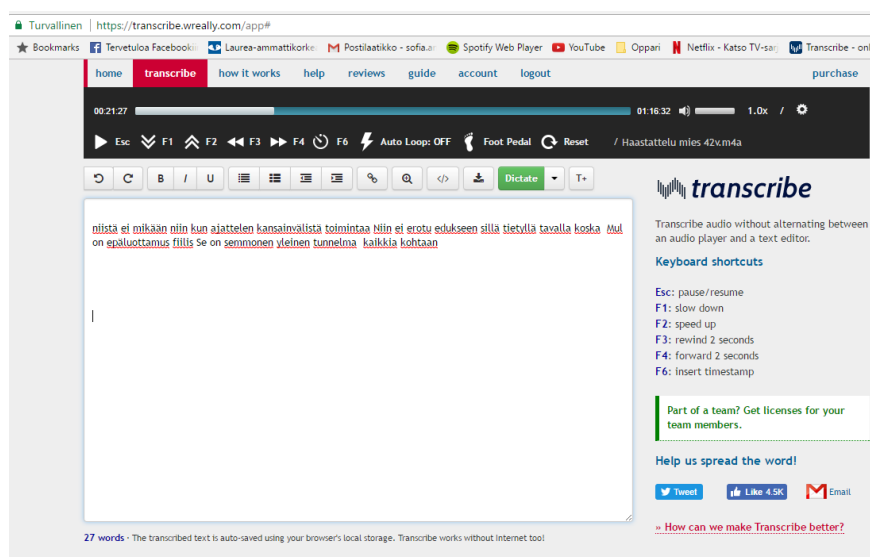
Turvallinen | https://transcribe.wreally.com/app#

Bookmarks  Tervetuloa Facebook  Laurea-ammattikork  Postilaatikko - sofia.a  Spotify Web Player  YouTube  Oppari  Netflix - Katso TV-sa  Transcribe - onl

home  transcribe  how it works  help  reviews  guide  account  logout  purchase

00:21:27  01:16:32  1.0x  /

Esc  F1  F2  F3  F4  F6  Auto Loop: OFF  Foot Pedal  Reset  / Haastattelu mies 42v.m4a

B  I  U  Dictate  T+

niistä ei mikään niin kun ajattelen kansainvälistä toimintaa Niin ei erotu edukseen sillä tietyllä tavalla koska Mul on epäluottamus fiilis Se on semmonen yleinen tunnelma kaikkia kohtaan

27 words · The transcribed text is auto-saved using your browser's local storage. Transcribe works without Internet too!

transcribe

Transcribe audio without alternating between an audio player and a text editor.

Keyboard shortcuts

Esc: pause/resume
F1: slow down
F2: speed up
F3: rewind 2 seconds
F4: forward 2 seconds
F6: insert timestamp

Part of a team? Get licenses for your team members.

Help us spread the word!

Tweet  Like 4.5K  Email

» How can we make Transcribe better?